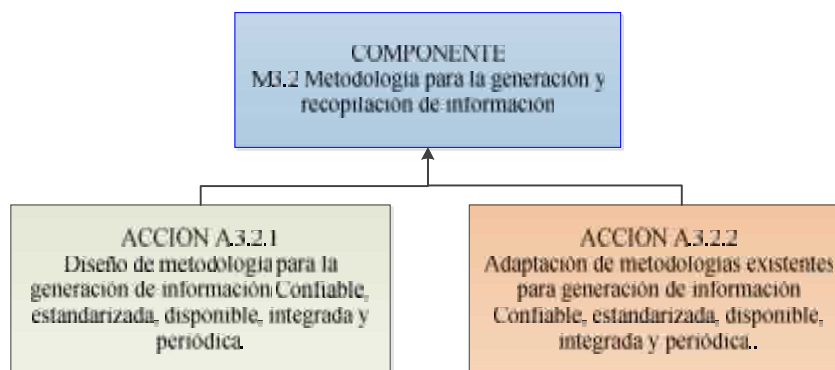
COMPONENTE
M3.2 Metodologia para la generación y recopilacion de información

ACCION A.3.2.1
Diseño de metodologia para la generación de información Confiable, estandarizada, disponible, integrada y periódica.

ACCION A.3.2.2
Adaptacion de metodologias existentes para generación de información Confiable, estandarizada, disponible, integrada y periódica..